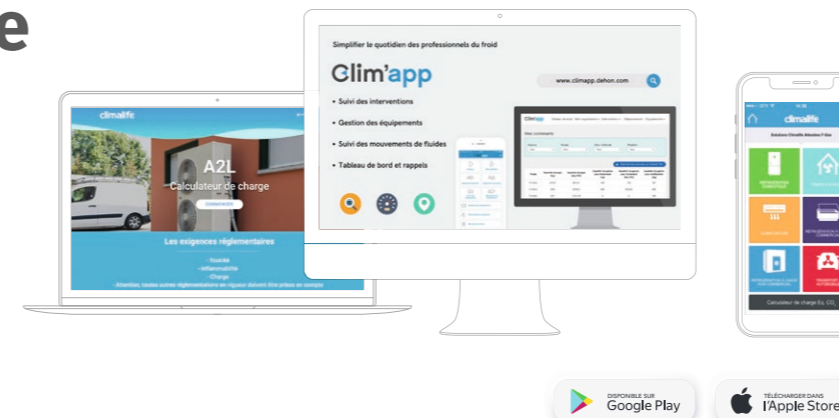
e

climalife

A2L

Calculateur de charge

COMMENCER

Les exigences réglementaires

- Toxicité

- Inflammabilité

- Charge

- Attention, toutes autres réglementations en vigueur doivent être prises en compte

Simplifier le quotidien des professionnels du froid

Clim'app

www.climapp.dehon.com

• Suivi des interventions

• Gestion des équipements

• Suivi des mouvements de fluides

• Tableau de bord et rappels

climalife

DISPONIBLE SUR Google Play

TÉLÉCHARGER DANS l'Apple Store